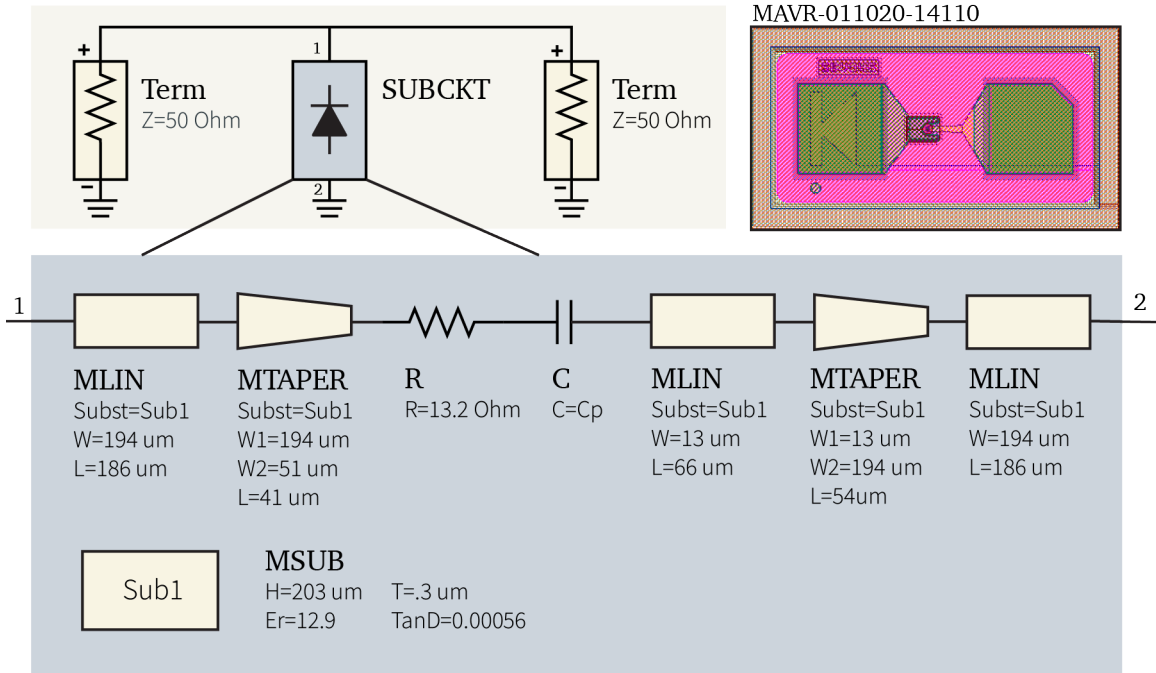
MAVR-011020-14110

+
Term
Z=50 Ohm
-

1
SUBCKT
2

+
Term
Z=50 Ohm
-

1

2

MLIN
Subst=Sub1
W=194 um
L=186 um

MTAPER
Subst=Sub1
W1=194 um
W2=51 um
L=41 um

R
R=13.2 Ohm

C
C=Cp

MLIN
Subst=Sub1
W=13 um
L=66 um

MTAPER
Subst=Sub1
W1=13 um
W2=194 um
L=54um

MLIN
Subst=Sub1
W=194 um
L=186 um

Sub1

MSUB
H=203 um
Er=12.9
T=.3 um
TanD=0.00056